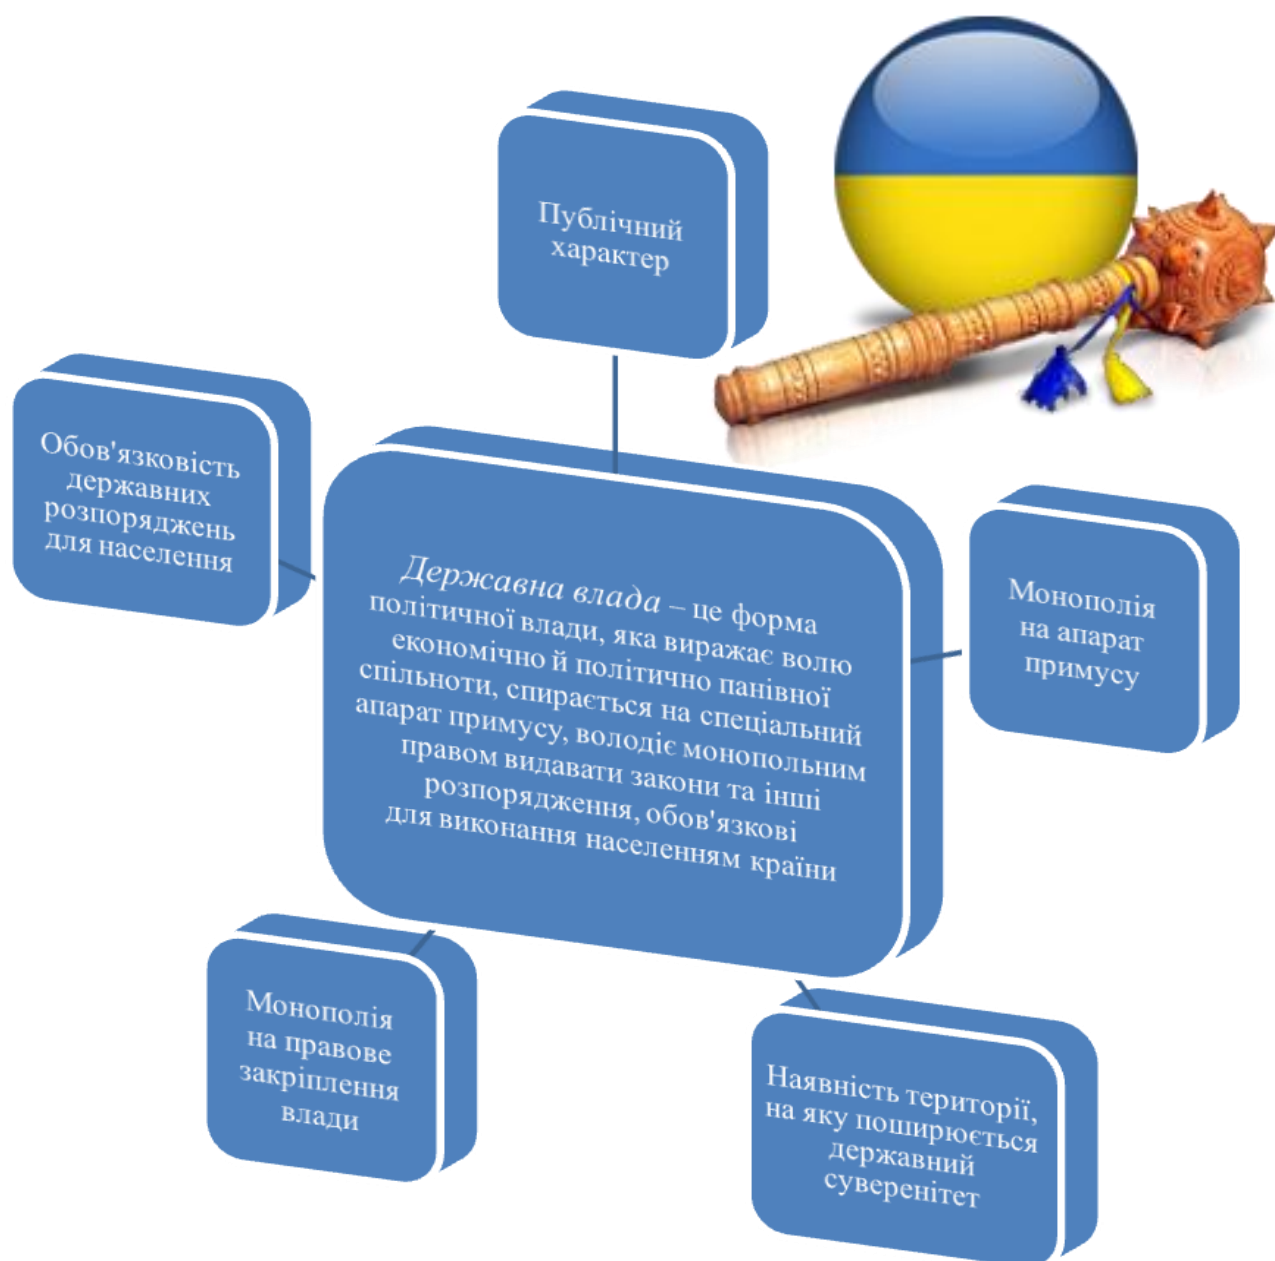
Публічний характер

Обов'язковість державних розпоряджень для населення

Державна влада – це форма політичної влади, яка виражає волю економічно й політично панівної спільноти, спирається на спеціальний апарат примусу, володіє монопольним правом видавати закони та інші розпорядження, обов'язкові для виконання населенням країни

Монополія на апарат примусу

Монополія на правове закріплення влади

Наявність території, на яку поширюється державний суверенітет